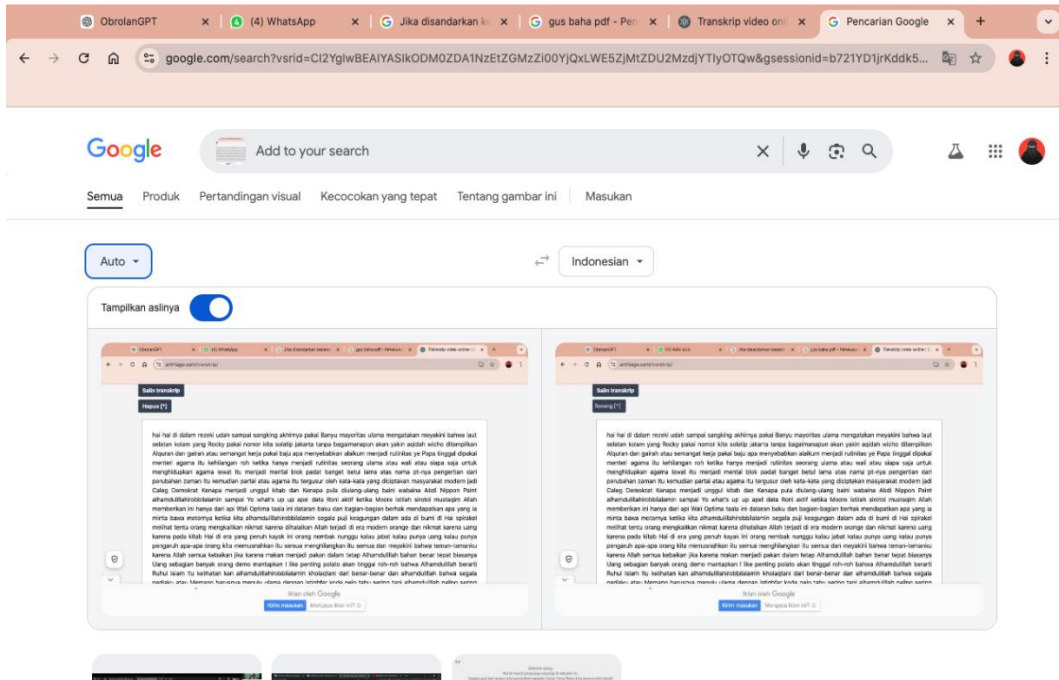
ObrolanGPT
(4) WhatsApp
Jika disandarkan k
gus baha pdf - Pen
Transkrip video onl
Pencarian Google

google.com/search?vsrid=CI2YglwBEAIYASIkODM0ZDA1NzEtZGMzZi00YjQxLWE5ZjMtZDU2MzdjYTIyOTQw&gsessionid=b721YD1jrKddk5...

Google
Add to your search

Semua
Produk
Pertandingan visual
Kecocokan yang tepat
Tentang gambar ini
Masukan

Auto
Indonesian

Tampilkan aslinya

Salin transkrip
Hapus [*]

hai hai di dalam rezeki udah sampai sangking akhirnya pakai Banyu mayoritas ulama mengatakan meyakini bahwa laut selatan kolam yang Rocky pakai nomor kita solatip jakarta tanpa bagaimanapun akan yakin aqidah wicho ditampilkan Alquran dan gairah atau semangat kerja pakai baju apa menyebabkan alaikum menjadi rutinitas ye Papa tinggal dipakai menteri agama itu kehilangan roh ketika hanya menjadi rutinitas seorang ulama atau wali atau siapa saja untuk menghidupkan agama lewat itu menjadi mental blok padat banget betul lama atas nama pt-nya pengertian dari perubahan zaman itu kemudian partai atau agama itu tergusur oleh kata-kata yang diciptakan masyarakat modern jadi Caleg Demokrat Kenapa menjadi unggul kitab dan Kenapa pula diulang-ulang baini wabaina Abdi Nippon Paint alhamdulillahirobbilalamin sampai Yo what's up up apa data Roni aktif ketika Moore istilah sirotol mustaqim Allah memberikan ini hanya dari api Wali Optima taala ini dataran baku dan bagian-bagian berhak mendapatkan apa yang ia minta bawa motornya ketika kita alhamdulillahirobbilalamin segala puji keagungan dalam ada di bumi di Hai spiralkel melihat tentu orang mengkalikan nikmat karena dihalalkan Allah terjadi di era modern orange dan nikmat karena uang karena pada kitab Hai di era yang penuh kayak ini orang nembak nunggu kalau jabat kalau punya uang kalau punya pengaruh apa-apa orang kita menyusahkan itu semua menghilangkan itu semua dan meyakini bahwa teman-temanku karena Allah semua kebaikan jika karena makan menjadi pakan dalam tetap Alhamdulillah bahan benar tepat biasanya Uang sebagian banyak orang demo mantapkan I like penting potato akan tinggal roh-roh bahwa Alhamdulillah berarti Ifuhul Islam Itu kelihatan kan alhamdulillahirobbilalamin kholaqtani dari benar-benar dan alhamdulillah bahwa segala

Iklan oleh Google
Kirim masukan
Mengapa iklan ini?

Salin transkrip
Senang [*]

hai hai di dalam rezeki udah sampai sangking akhirnya pakai Banyu mayoritas ulama mengatakan meyakini bahwa laut selatan kolam yang Rocky pakai nomor kita solatip jakarta tanpa bagaimanapun akan yakin aqidah wicho ditampilkan Alquran dan gairah atau semangat kerja pakai baju apa menyebabkan alaikum menjadi rutinitas ye Papa tinggal dipakai menteri agama itu kehilangan roh ketika hanya menjadi rutinitas seorang ulama atau wali atau siapa saja untuk menghidupkan agama lewat itu menjadi mental blok padat banget betul lama atas nama pt-nya pengertian dari perubahan zaman itu kemudian partai atau agama itu tergusur oleh kata-kata yang diciptakan masyarakat modern jadi Caleg Demokrat Kenapa menjadi unggul kitab dan Kenapa pula diulang-ulang baini wabaina Abdi Nippon Paint alhamdulillahirobbilalamin sampai Yo what's up up apa data Roni aktif ketika Moore istilah sirotol mustaqim Allah memberikan ini hanya dari api Wali Optima taala ini dataran baku dan bagian-bagian berhak mendapatkan apa yang ia minta bawa motornya ketika kita alhamdulillahirobbilalamin segala puji keagungan dalam ada di bumi di Hai spiralkel melihat tentu orang mengkalikan nikmat karena dihalalkan Allah terjadi di era modern orange dan nikmat karena uang karena pada kitab Hai di era yang penuh kayak ini orang nembak nunggu kalau jabat kalau punya uang kalau punya pengaruh apa-apa orang kita menyusahkan itu semua menghilangkan itu semua dan meyakini bahwa teman-temanku karena Allah semua kebaikan jika karena makan menjadi pakan dalam tetap Alhamdulillah bahan benar tepat biasanya Uang sebagian banyak orang demo mantapkan I like penting potato akan tinggal roh-roh bahwa Alhamdulillah berarti Ifuhul Islam Itu kelihatan kan alhamdulillahirobbilalamin kholaqtani dari benar-benar dan alhamdulillah bahwa segala

Iklan oleh Google
Kirim masukan
Mengapa iklan ini?